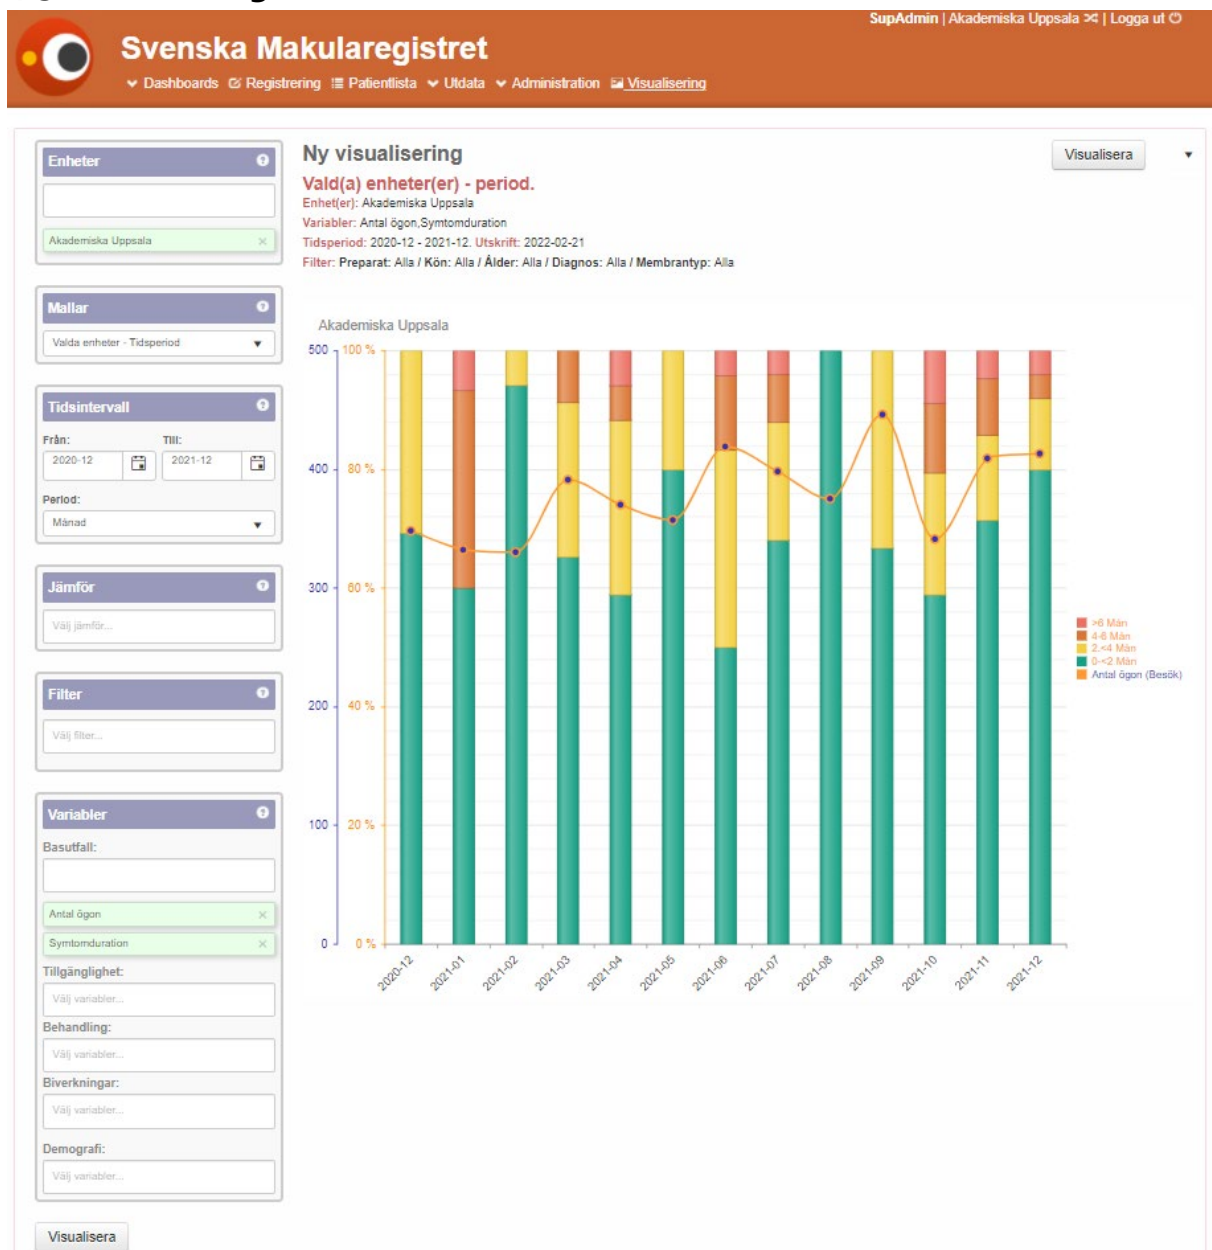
SupAdmin | Akademiska Uppsala | Logga ut

Svenska Makularegistret

Dashboards  Registrering  Patientlista  Utdata  Administration  Visualisering

Enheter

Akademiska Uppsala

Mallar

Valda enheter - Tidsperiod

Tidsintervall

Från: 2020-12

Till: 2021-12

Period: Månad

Jämför

Välj jämför...

Filter

Välj filter...

Variabler

Basutfall:

Antal ögon

Symtomduration

Tillgänglighet:

Välj variabler...

Behandling:

Välj variabler...

Biverkningar:

Välj variabler...

Demografi:

Välj variabler...

Visualisera

Ny visualisering

Visualisera

Vald(a) enheter(er) - period.

Enhet(er): Akademiska Uppsala

Variabler: Antal ögon,Symtomduration

Tidsperiod: 2020-12 - 2021-12. Utskrift: 2022-02-21

Filter: Preparat: Alla / Kön: Alla / Ålder: Alla / Diagnos: Alla / Membrantyp: Alla

Akademiska Uppsala

500 100 %
400 80 %
300 60 %
200 40 %
100 20 %
0 0 %

2020-12 2021-01 2021-02 2021-03 2021-04 2021-05 2021-06 2021-07 2021-08 2021-09 2021-10 2021-11 2021-12

>6 Mån
4-6 Mån
2-<4 Mån
0-<2 Mån
Antal ögon (Besök)